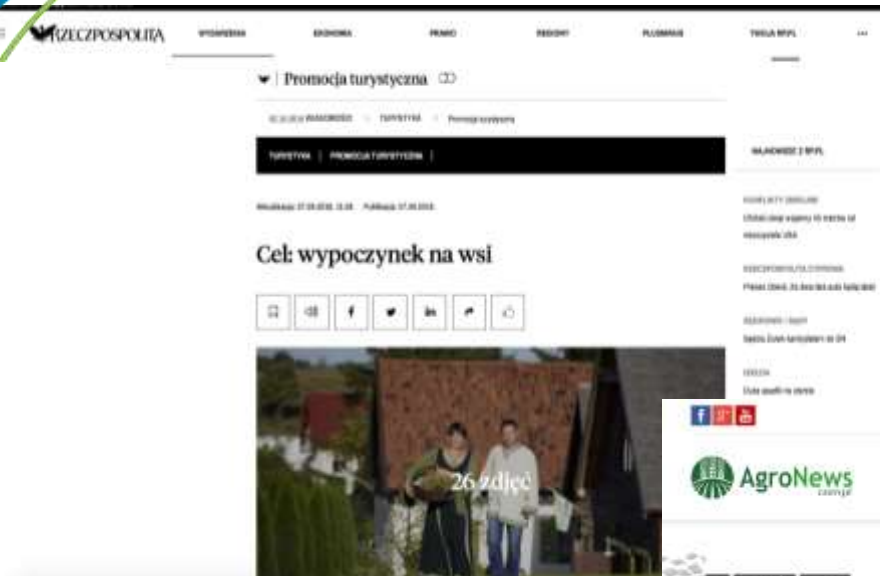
RZECZPOSPOLITA

WYDARZENIA EKONOMIA PRAWO REGIONY PLUSMINUS TWOJA RP.PL ...

Promocja turystyczna

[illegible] › TURYSTYKA › Promocja turystyczna

TURYSTYKA | PROMOCJA TURYSTYCZNA |

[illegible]

Cel: wypoczynek na wsi

26 zdjęć

NAJNOWSZE Z RP.PL

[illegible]

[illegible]

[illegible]

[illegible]

AgroNews